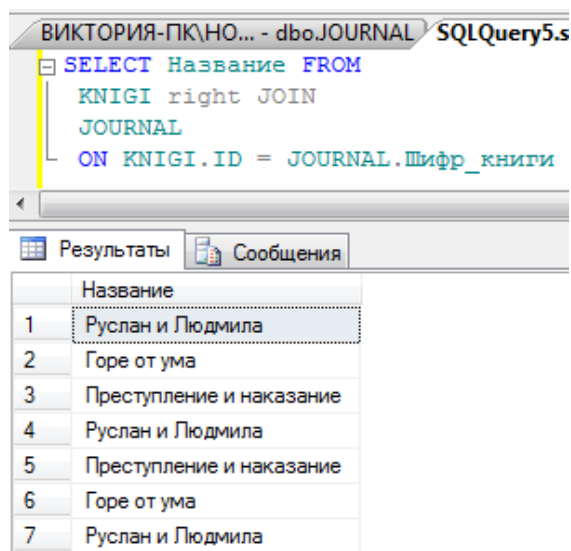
ВИКТОРИЯ-ПК\НО... - dbo.JOURNAL SQLQuery5.s

SELECT Название FROM
KNIGI right JOIN
JOURNAL
ON KNIGI.ID = JOURNAL.Шифр_книги

Результаты Сообщения

| | Название |
|---|---|
| 1 | Руслан и Людмила |
| 2 | Горе от ума |
| 3 | Преступление и наказание |
| 4 | Руслан и Людмила |
| 5 | Преступление и наказание |
| 6 | Горе от ума |
| 7 | Руслан и Людмила |